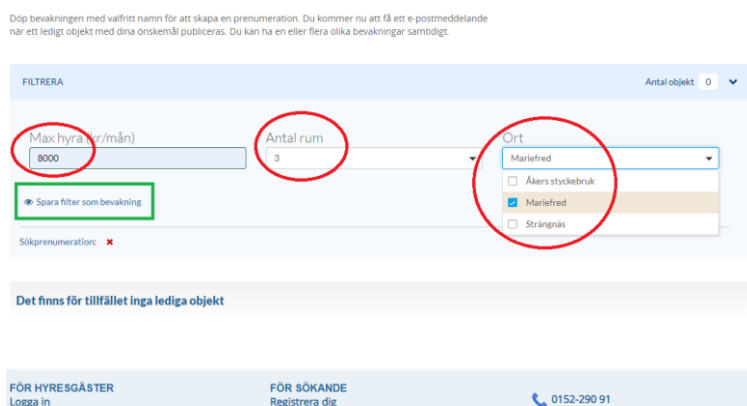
Döp bevakningen med valfritt namn för att skapa en prenumeration. Du kommer nu att få ett e-postmeddelande när ett ledigt objekt med dina önskemål publiceras. Du kan ha en eller flera olika bevakningar samtidigt.

FILTRERA

Antal objekt 0

Max hyra (kr/mån)
8000

Antal rum
3

Ort
Mariefred

Åkers styckebruk
Mariefred
Strängnäs

Spara filter som bevakning

Sökprenumeration: ✖

Det finns för tillfället inga lediga objekt

FÖR HYRESGÄSTER
Logga in

FÖR SÖKANDE
Registrera dig

0152-290 91